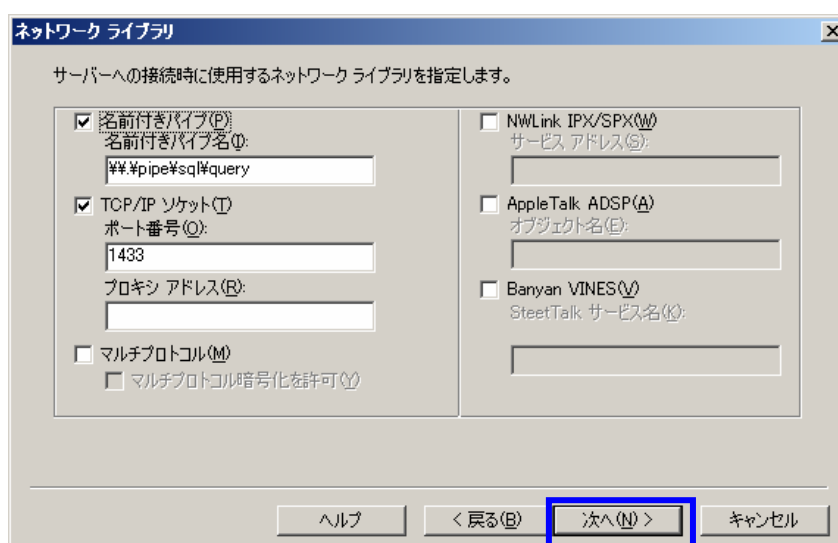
ネットワーク ライブラリ

×

サーバーへの接続時に使用するネットワーク ライブラリを指定します。

☑ 名前付きパイプ(P)
名前付きパイプ名(I):
¥¥.¥pipe¥sql¥query

☑ TCP/IP ソケット(T)
ポート番号(O):
1433

プロキシ アドレス(R):

☐ マルチプロトコル(M)
☐ マルチプロトコル暗号化を許可(Y)

☐ NWLink IPX/SPX(W)
サービス アドレス(S):

☐ AppleTalk ADSP(A)
オブジェクト名(E):

☐ Banyan VINES(V)
SteetTalk サービス名(K):

ヘルプ

< 戻る(B)

次へ(N) >

キャンセル